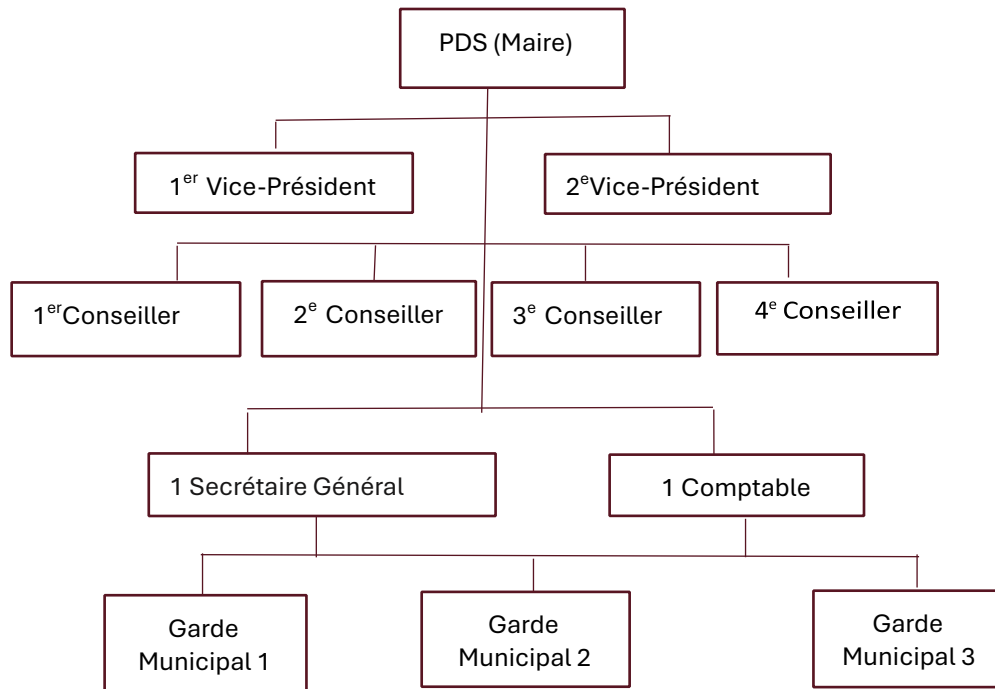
PDS (Maire)

$1^{er}$ Vice-Président

$2^{e}$Vice-Président

$1^{er}$Conseiller

$2^{e}$ Conseiller

$3^{e}$ Conseiller

$4^{e}$ Conseiller

1 Secrétaire Général

1 Comptable

Garde Municipal 1

Garde Municipal 2

Garde Municipal 3